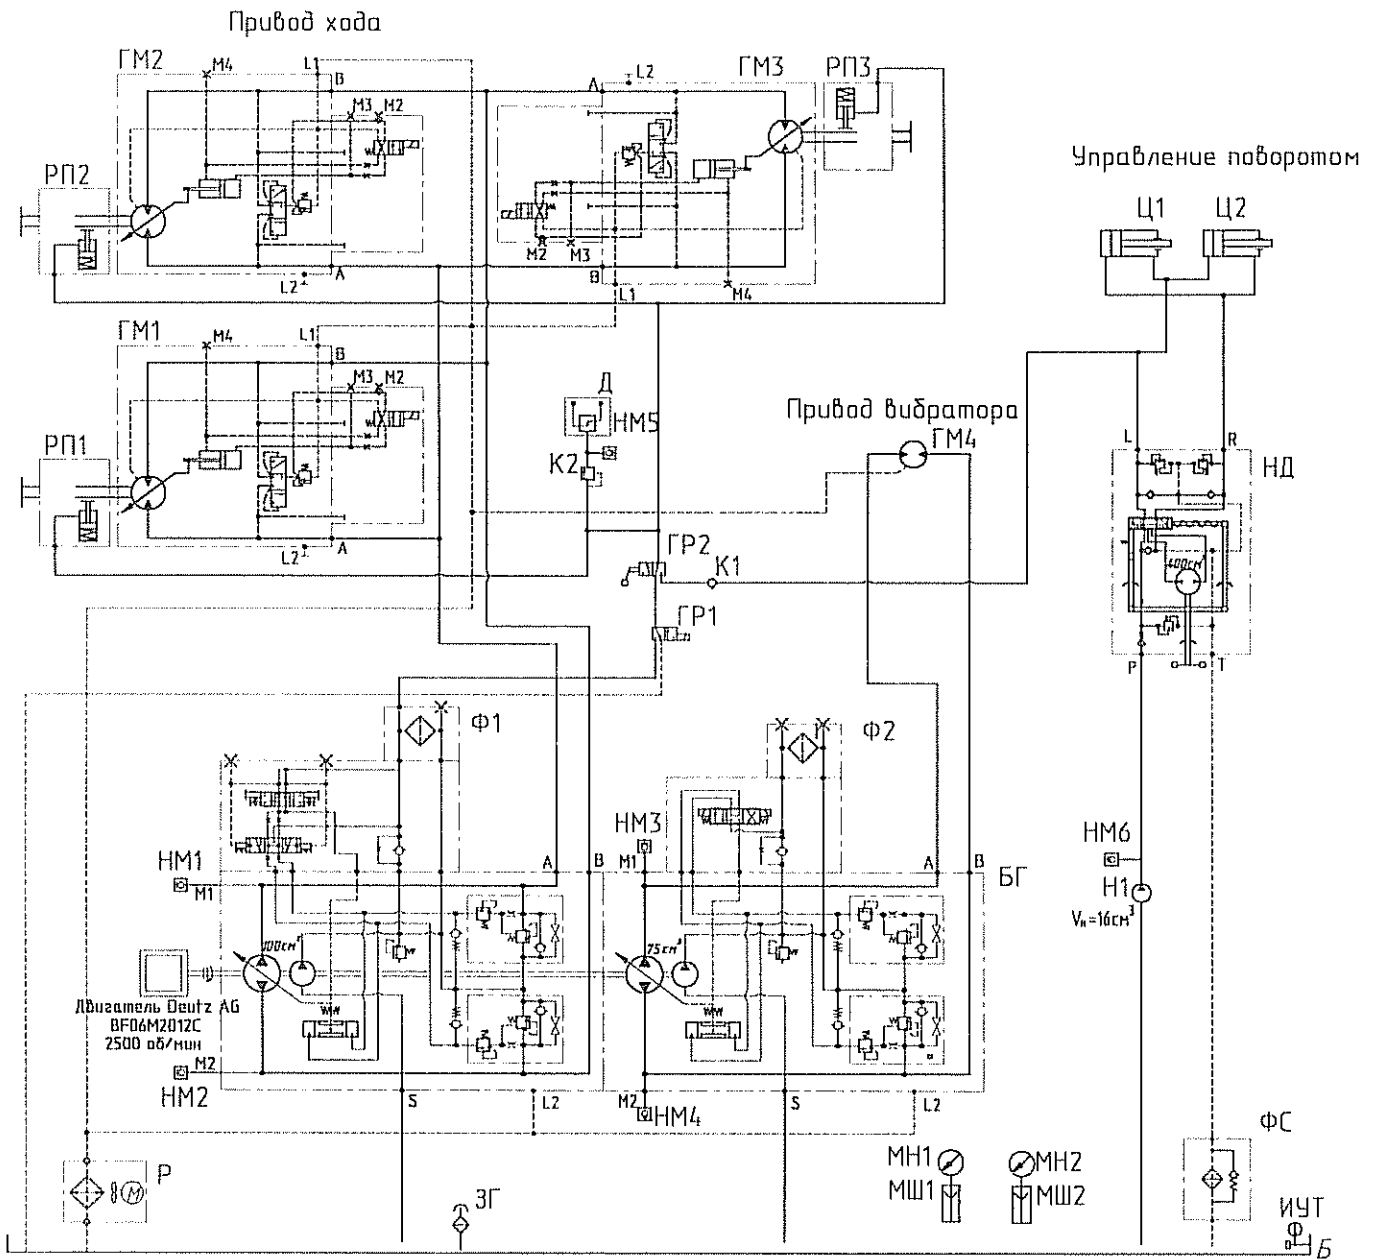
Привод хода

ГМ2
M4
L1
B
M3
M2
РП2
L2
A

A
L2
ГМ3
РП3
M2
M3
B
L1
M4

Управление поворотом
Ц1
Ц2

ГМ1
M4
L1
B
M3
M2
РП1
L2
A

Д
НМ5
К2

Привод вибратора
ГМ4

L
R
НД
400см³
P
T

ГР2
К1
ГР1

Ф1
Ф2

НМ3
M1
A
B
A
B
БГ

НМ1
M1
100см³
75см³

НМ6
Н1
$V_н = 16см^3$

Двигатель Deutz AG
BF06M2012C
2500 об/мин
M2
НМ2

S
L2
M2
НМ4
S
L2

ФС

Р
ЗГ
МН1
МШ1
МН2
МШ2
ИУТ
Б